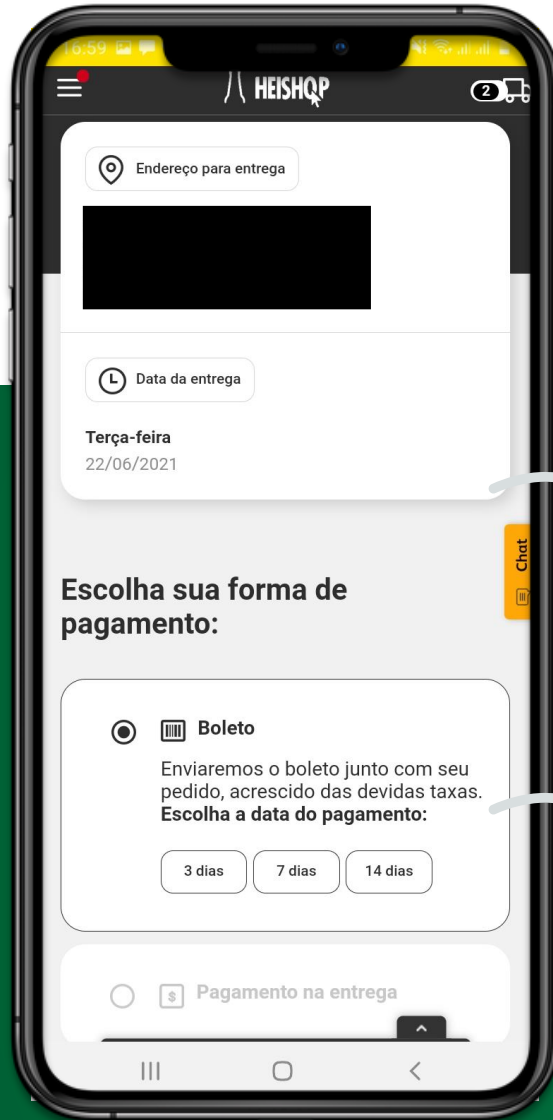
16:59

HEISHOP

2

Endereço para entrega

Data da entrega

Terça-feira
22/06/2021

Chat

Escolha sua forma de pagamento:

Boleto

Enviaremos o boleto junto com seu pedido, acrescido das devidas taxas. **Escolha a data do pagamento:**

3 dias

7 dias

14 dias

Pagamento na entrega